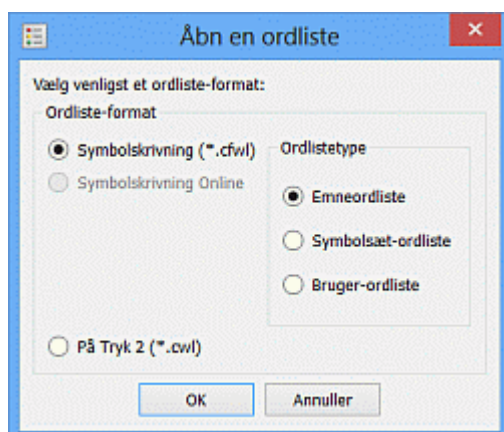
Åbn en ordliste

Vælg venligst et ordliste-format:

Ordliste-format

Symbolskrivning (*.cfwl)

Symbolskrivning Online

Ordlistetype

Emneordliste

Symbolsæt-ordliste

Bruger-ordliste

På Tryk 2 (*.cwl)

OK

Annuller